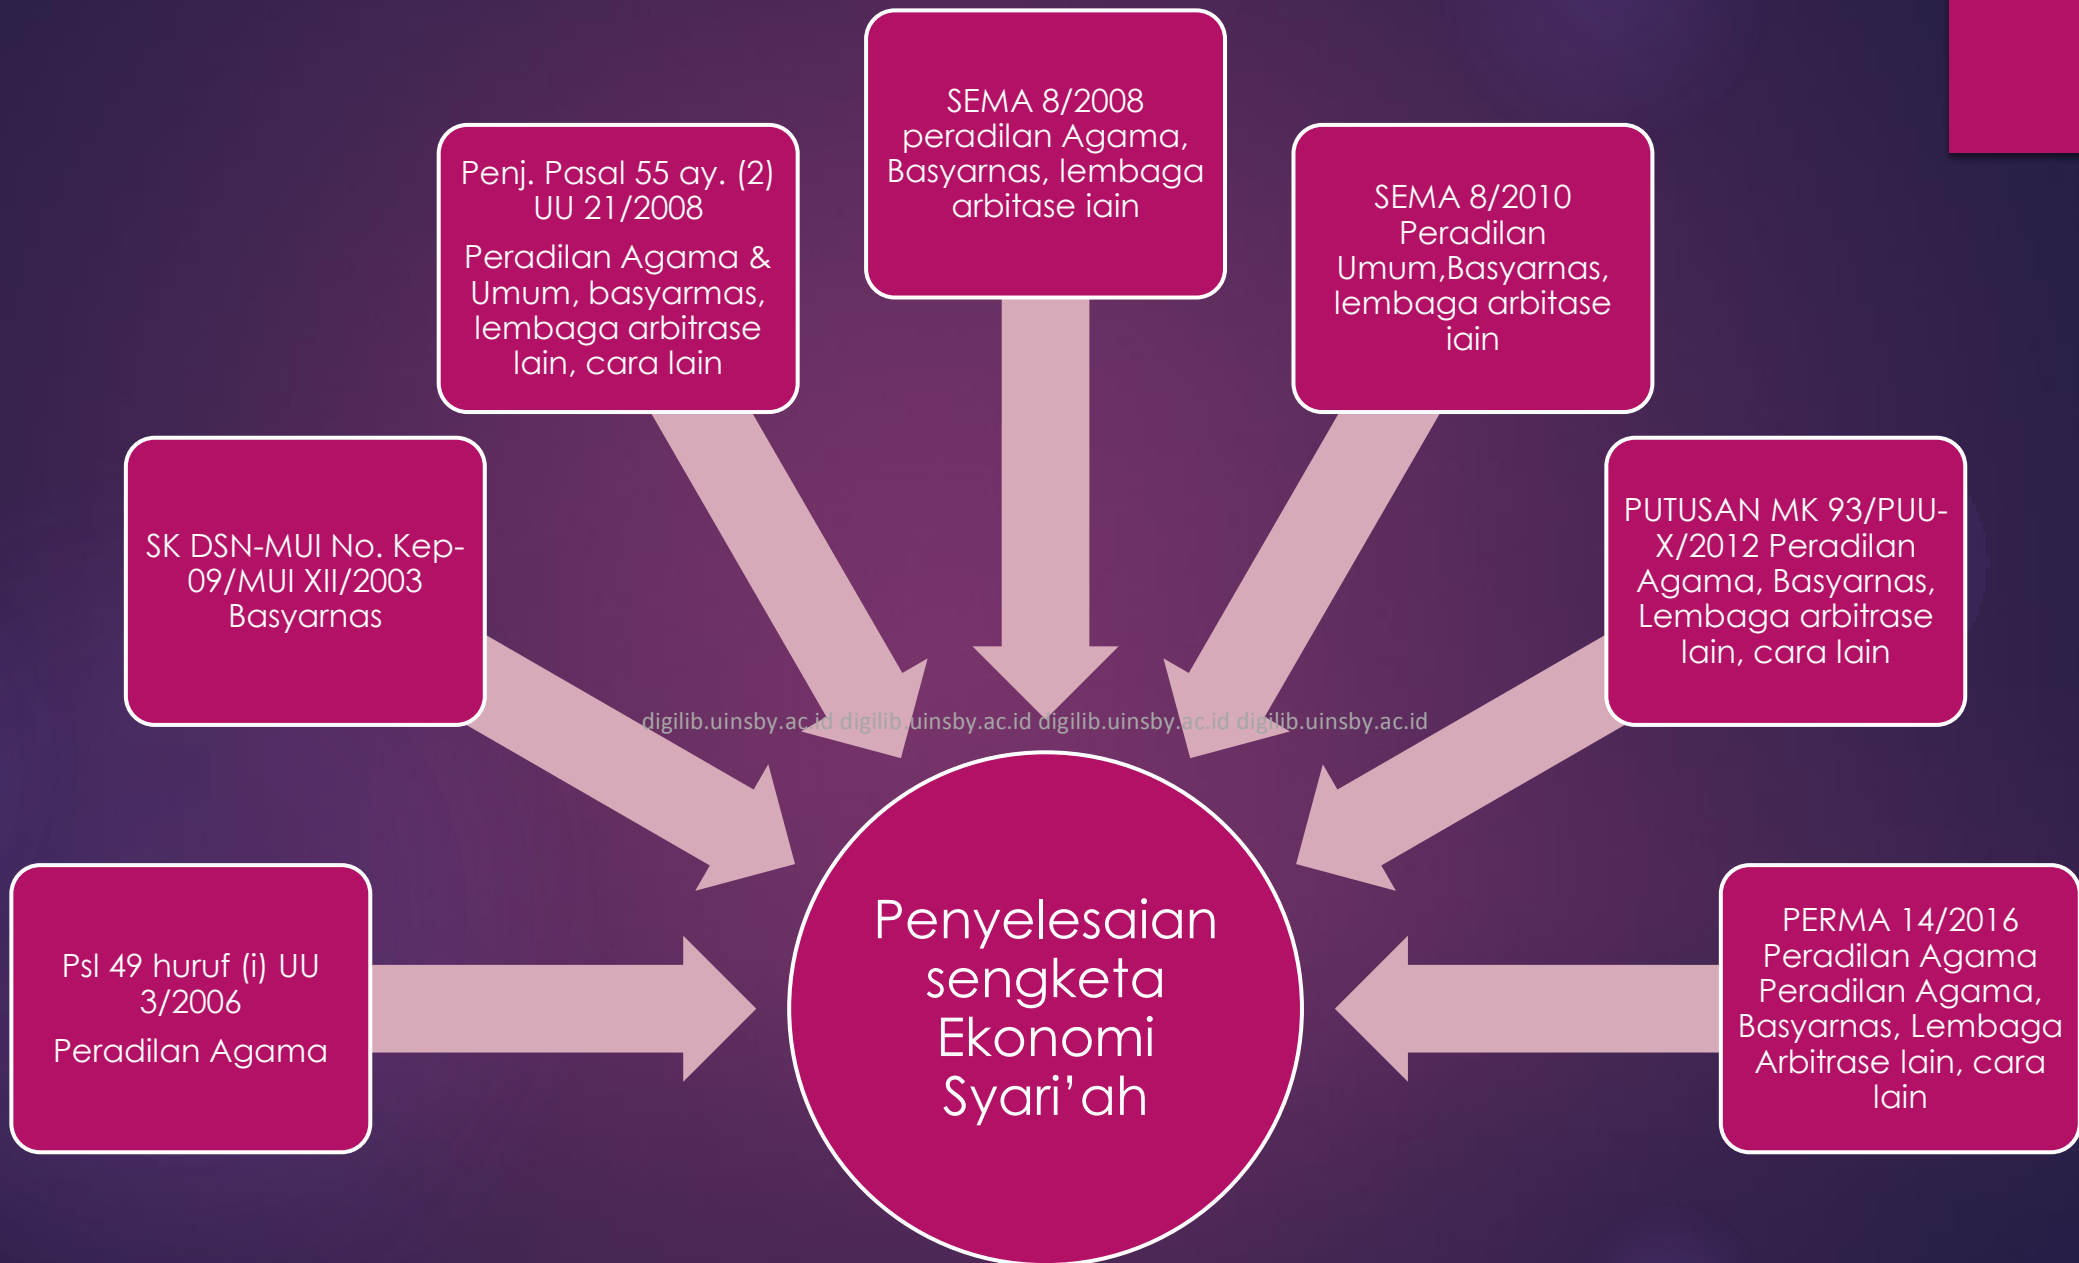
SEMA 8/2008 peradilan Agama, Basyarnas, lembaga arbitase iain

Penj. Pasal 55 ay. (2) UU 21/2008

Peradilan Agama & Umum, basyarmas, lembaga arbitrase lain, cara lain

SEMA 8/2010 Peradilan Umum,Basyarnas, lembaga arbitase iain

SK DSN-MUI No. Kep-09/MUI XII/2003 Basyarnas

PUTUSAN MK 93/PUU-X/2012 Peradilan Agama, Basyarnas, Lembaga arbitrase lain, cara lain

digilib.uinsby.ac.id digilib.uinsby.ac.id digilib.uinsby.ac.id digilib.uinsby.ac.id

Psl 49 huruf (i) UU 3/2006

Peradilan Agama

Penyelesaian sengketa Ekonomi Syari'ah

PERMA 14/2016 Peradilan Agama Peradilan Agama, Basyarnas, Lembaga Arbitrase lain, cara lain